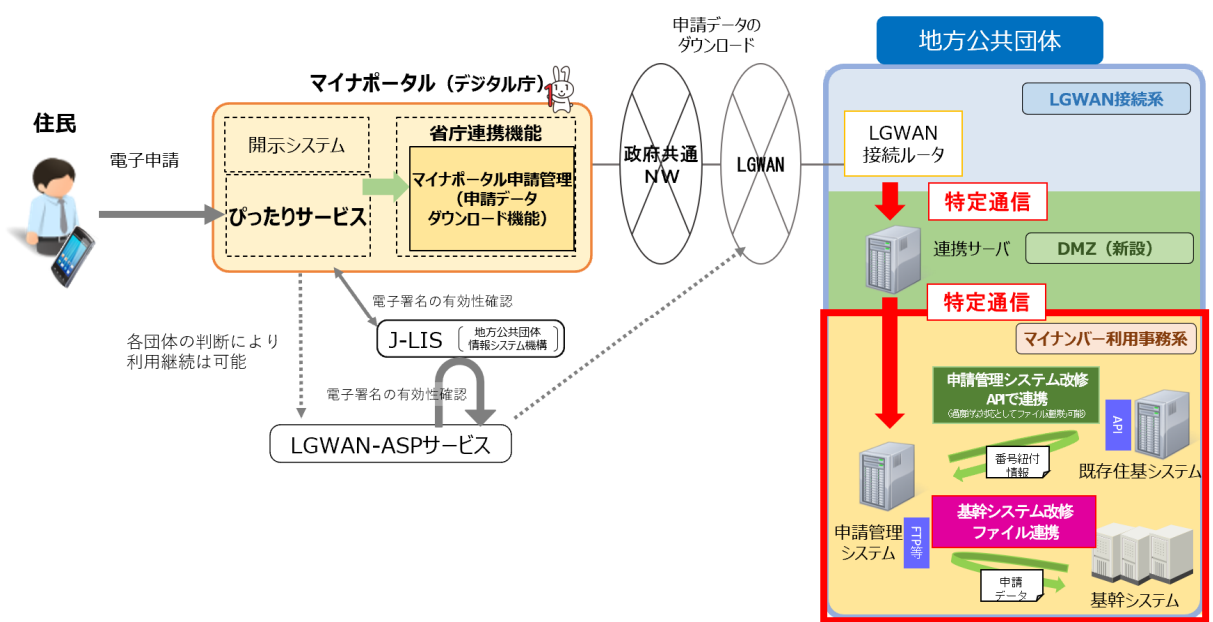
申請データのダウンロード

地方公共団体

マイナポータル（デジタル庁）

LGWAN接続系

住民

電子申請

開示システム

省庁連携機能

マイナポータル申請管理（申請データダウンロード機能）

ぴったりサービス

政府共通NW

LGWAN

LGWAN接続ルータ

特定通信

連携サーバ

DMZ（新設）

特定通信

電子署名の有効性確認

マイナンバー利用事務系

各団体の判断により利用継続は可能

J-LIS （地方公共団体情報システム機構）

申請管理システム改修 APIで連携 （過渡的な対応としてファイル連携も可能）

API

電子署名の有効性確認

番号紐付情報

既存住基システム

LGWAN-ASPサービス

基幹システム改修 ファイル連携

申請管理システム

FTP等

申請データ

基幹システム